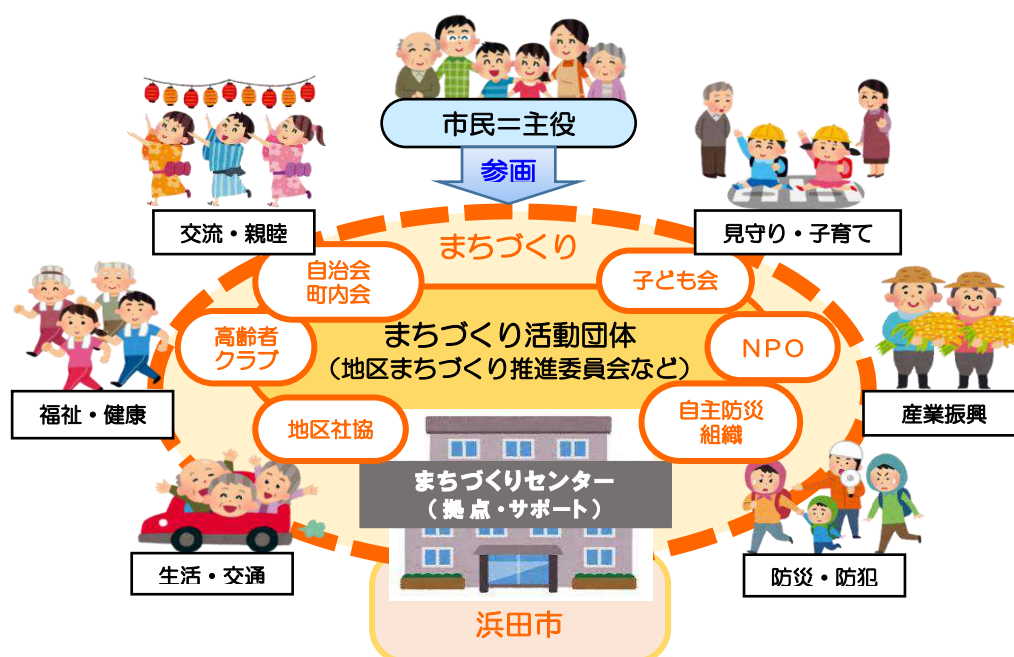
市民＝主役

参画

交流・親睦

見守り・子育て

まちづくり

自治会
町内会

子ども会

高齢者
クラブ

まちづくり活動団体
（地区まちづくり推進委員会など）

NPO

福祉・健康

産業振興

地区社協

自主防災
組織

まちづくりセンター
（拠点・サポート）

生活・交通

防災・防犯

浜田市